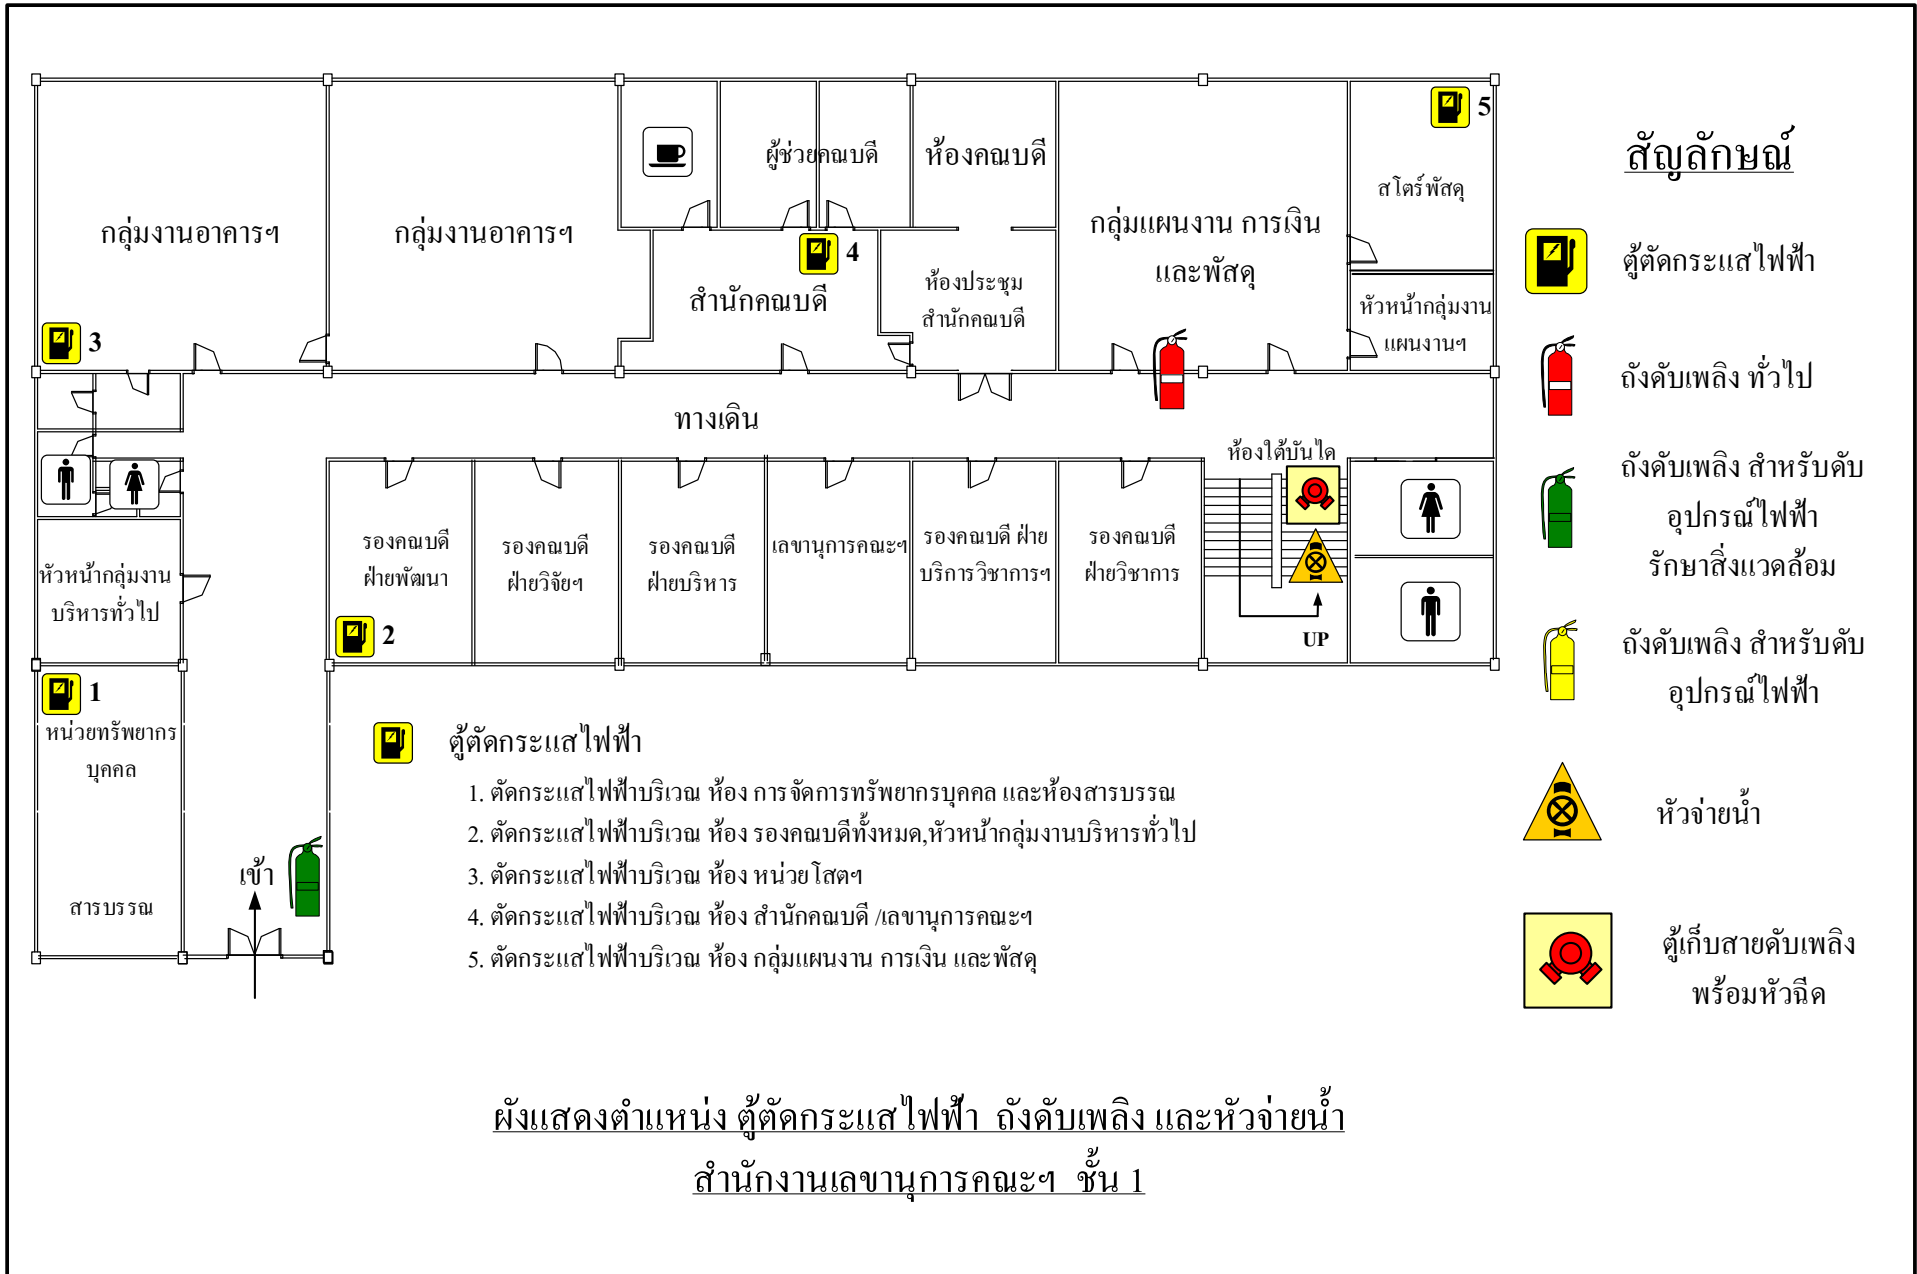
กลุ่มงานอาคารฯ

กลุ่มงานอาคารฯ

ผู้ช่วยคณบดี

ห้องคณบดี

กลุ่มแผนงาน การเงิน และพัสดุ

5

สโตร์พัสดุ

4

สำนักคณบดี

ห้องประชุม สำนักคณบดี

หัวหน้ากลุ่มงาน แผนงานฯ

3

ทางเดิน

ห้องใต้บันได

รองคณบดี ฝ่ายพัฒนา

รองคณบดี ฝ่ายวิจัยฯ

รองคณบดี ฝ่ายบริหาร

เลขานุการคณะฯ

รองคณบดี ฝ่ายบริการวิชาการฯ

รองคณบดี ฝ่ายวิชาการ

หัวหน้ากลุ่มงาน บริหารทั่วไป

2

UP

1

หน่วยทรัพยากรบุคคล

สารบรรณ

เข้า

ตู้ตัดกระแสไฟฟ้า

1. ตัดกระแสไฟฟ้าบริเวณ ห้อง การจัดการทรัพยากรบุคคล และห้องสารบรรณ
2. ตัดกระแสไฟฟ้าบริเวณ ห้อง รองคณบดีทั้งหมด,หัวหน้ากลุ่มงานบริหารทั่วไป
3. ตัดกระแสไฟฟ้าบริเวณ ห้อง หน่วยโสตฯ
4. ตัดกระแสไฟฟ้าบริเวณ ห้อง สำนักคณบดี /เลขานุการคณะฯ
5. ตัดกระแสไฟฟ้าบริเวณ ห้อง กลุ่มแผนงาน การเงิน และพัสดุ

สัญลักษณ์

ตู้ตัดกระแสไฟฟ้า

ถังดับเพลิง ทั่วไป

ถังดับเพลิง สำหรับดับ อุปกรณ์ไฟฟ้า รักษาสิ่งแวดล้อม

ถังดับเพลิง สำหรับดับ อุปกรณ์ไฟฟ้า

หัวจ่ายน้ำ

ตู้เก็บสายดับเพลิง พร้อมหัวฉีด

ผังแสดงตำแหน่ง ตู้ตัดกระแสไฟฟ้า ถังดับเพลิง และหัวจ่ายน้ำ
สำนักงานเลขานุการคณะฯ ชั้น 1